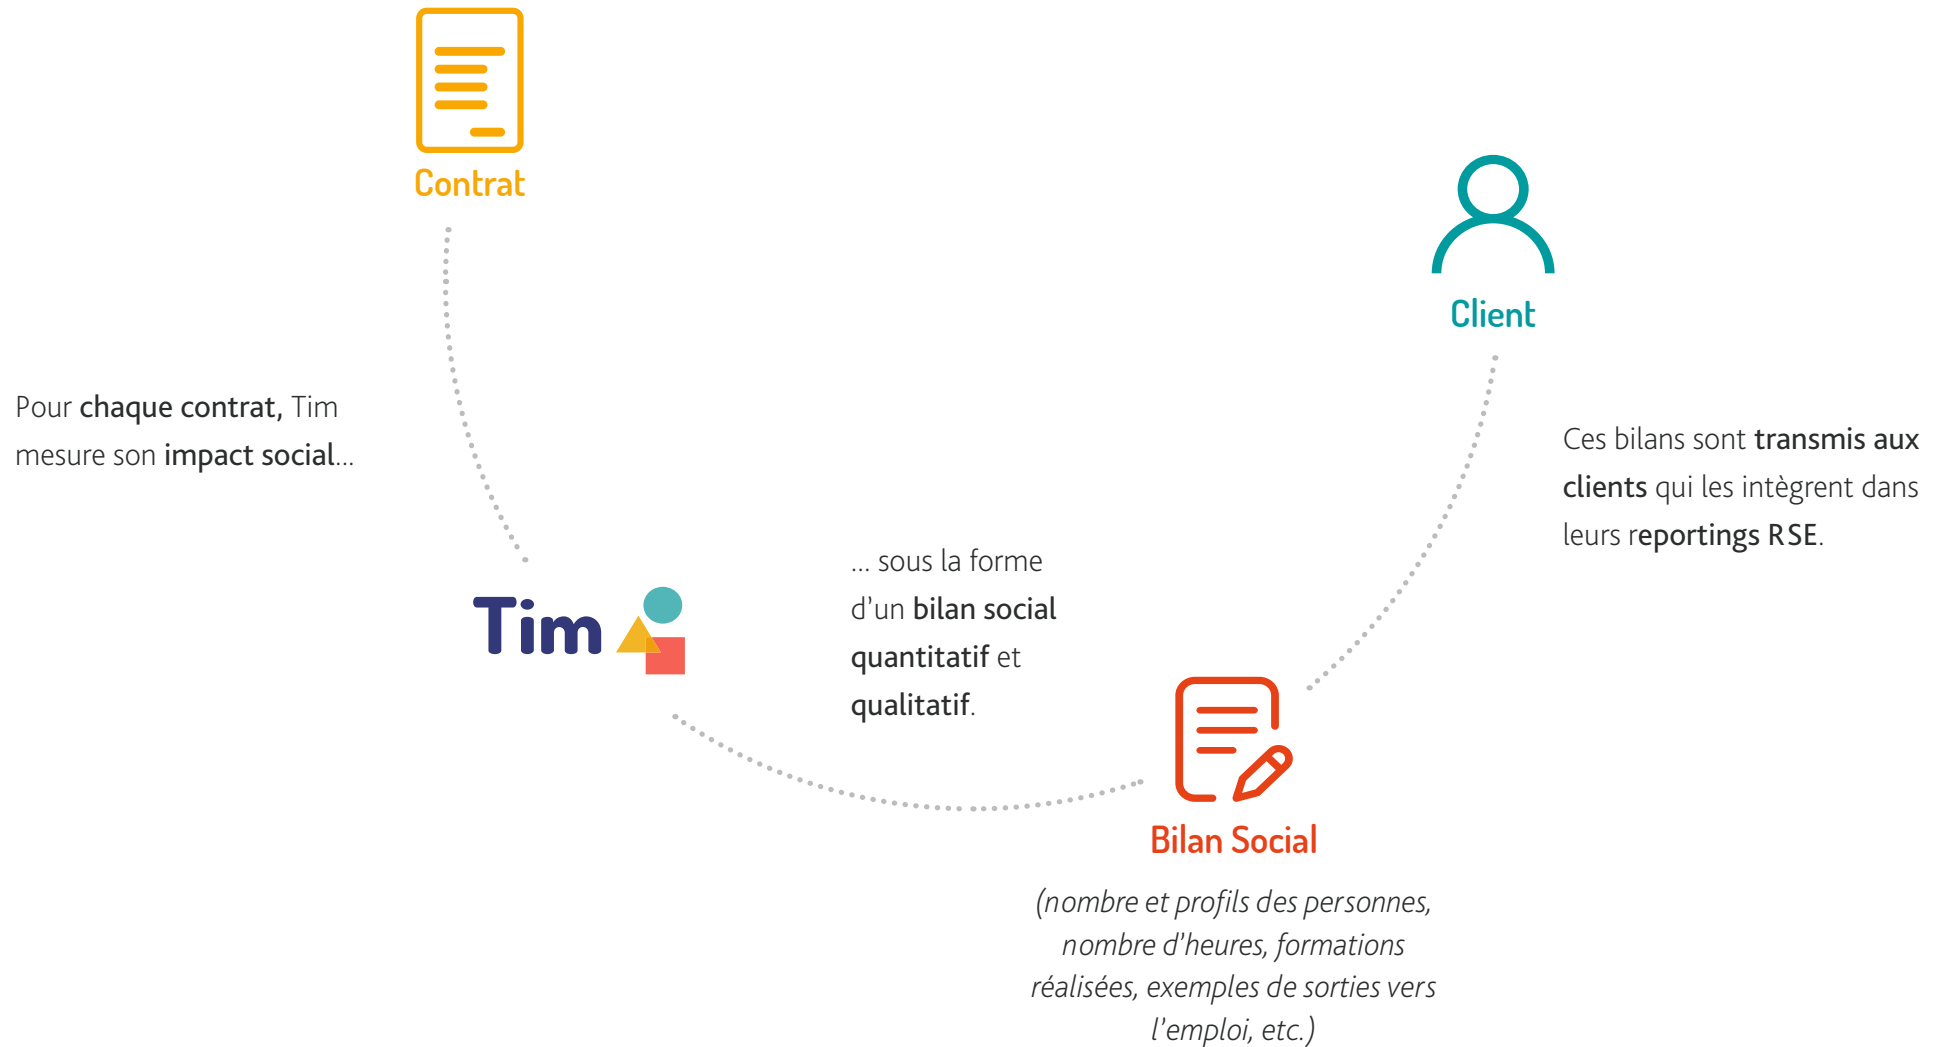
Contrat

Client

Pour chaque contrat, Tim mesure son impact social...

Ces bilans sont transmis aux clients qui les intègrent dans leurs reportings RSE.

Tim

... sous la forme d'un bilan social quantitatif et qualitatif.

Bilan Social

(nombre et profils des personnes, nombre d'heures, formations réalisées, exemples de sorties vers l'emploi, etc.)